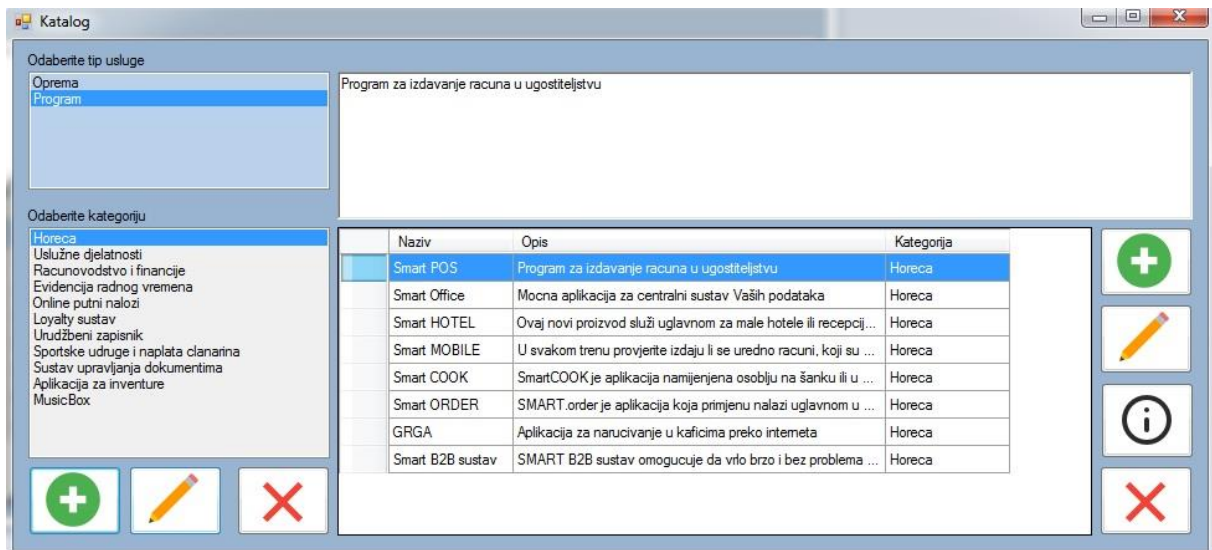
Katalog

Odaberite tip usluge

Oprema
Program

Program za izdavanje racuna u ugostiteljstvu

Odaberite kategoriju

Horeca
Uslužne djelatnosti
Racunovodstvo i financije
Evidencija radnog vremena
Online putni nalozi
Loyalty sustav
Urudžbeni zapisnik
Sportske udruge i naplata clanarina
Sustav upravljanja dokumentima
Aplikacija za inventure
MusicBox

| | Naziv | Opis | Kategorija |
|---|---|---|---|
| | Smart POS | Program za izdavanje racuna u ugostiteljstvu | Horeca |
| | Smart Office | Mocna aplikacija za centralni sustav Vaših podataka | Horeca |
| | Smart HOTEL | Ovaj novi proizvod služi uglavnom za male hotele ili recepcij... | Horeca |
| | Smart MOBILE | U svakom trenu provjerite izdaju li se uredno racuni, koji su ... | Horeca |
| | Smart COOK | SmartCOOK je aplikacija namijenjena osoblju na šanku ili u ... | Horeca |
| | Smart ORDER | SMART.order je aplikacija koja primjenu nalazi uglavnom u ... | Horeca |
| | GRGA | Aplikacija za narucivanje u kaficima preko interneta | Horeca |
| | Smart B2B sustav | SMART B2B sustav omogucuje da vrlo brzo i bez problema ... | Horeca |